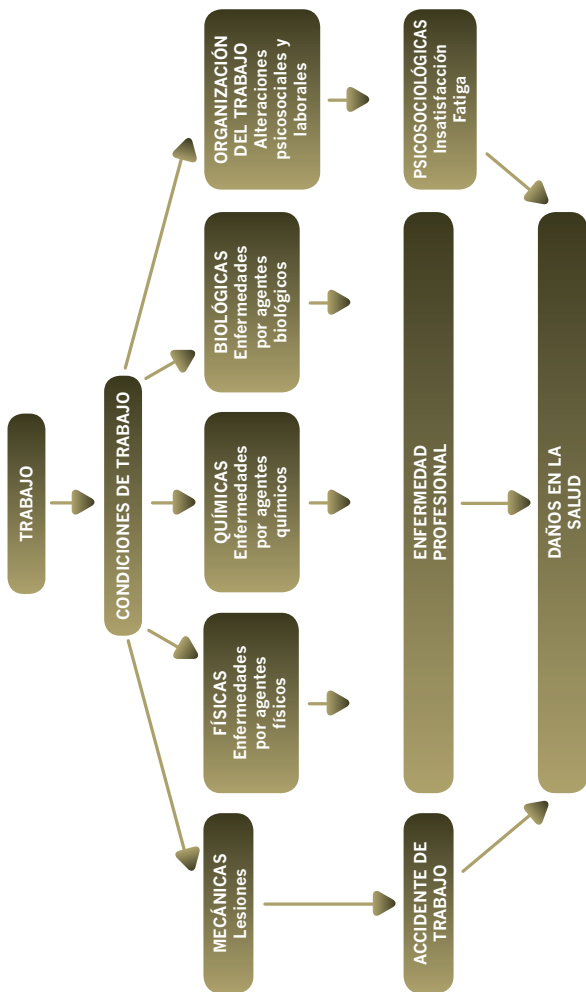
TRABAJO

CONDICIONES DE TRABAJO

MECÁNICAS
Lesiones

FÍSICAS
Enfermedades por agentes físicos

QUÍMICAS
Enfermedades por agentes químicos

BIOLÓGICAS
Enfermedades por agentes biológicos

ORGANIZACIÓN DEL TRABAJO
Alteraciones psicosociales y laborales

ACCIDENTE DE TRABAJO

ENFERMEDAD PROFESIONAL

PSICOSOCIOLÓGICAS
Insatisfacción
Fatiga

DAÑOS EN LA SALUD